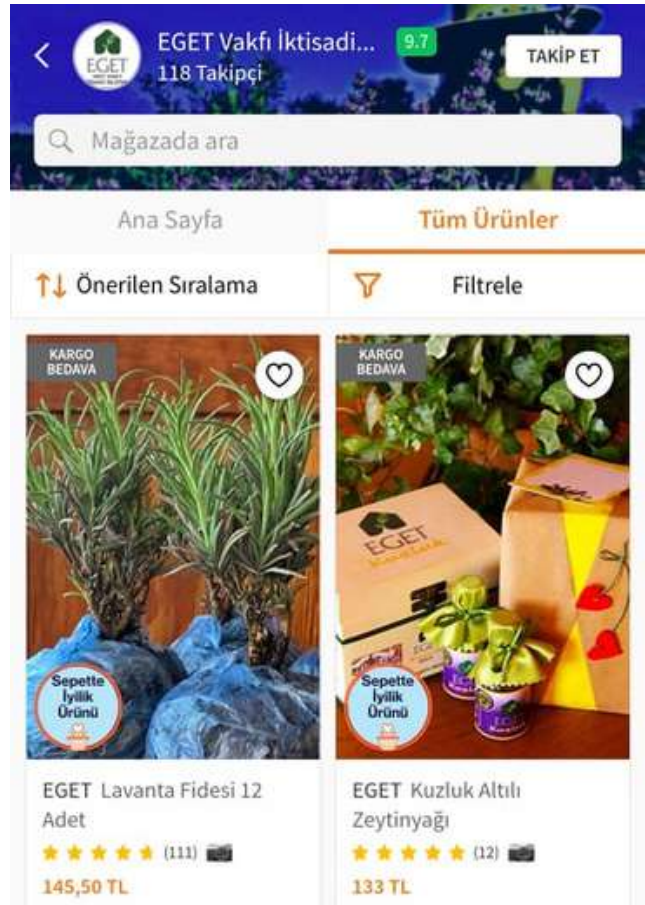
EGET Vakfı İktisadi... 9.7
118 Takipçi
TAKİP ET

Mağazada ara

Ana Sayfa
Tüm Ürünler

Önerilen Sıralama
Filtrele

KARGO BEDAVA
Sepette İyilik Ürünü
EGET Lavanta Fidesi 12 Adet
(111)
145,50 TL

KARGO BEDAVA
EGET
Sepette İyilik Ürünü
EGET Kuzluk Altılı Zeytinyağı
(12)
133 TL